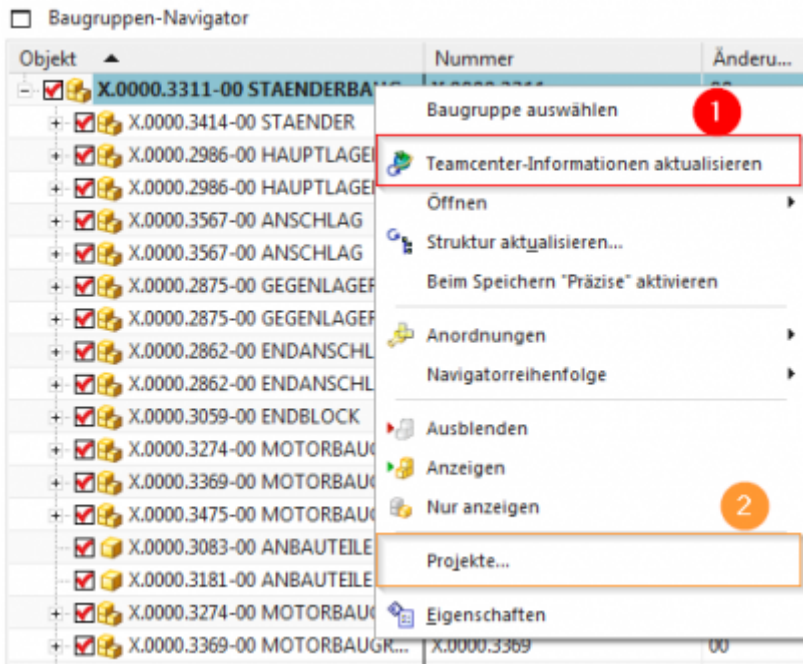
Baugruppen-Navigator

| Objekt | Nummer | Änderu... |
|---|---|---|
| X.0000.3311-00 STAENDERBAU | X.0000.3311 | 00 |
| X.0000.3414-00 STAENDER | | |
| X.0000.2986-00 HAUPTLAGE | | |
| X.0000.2986-00 HAUPTLAGE | | |
| X.0000.3567-00 ANSCHLAG | | |
| X.0000.3567-00 ANSCHLAG | | |
| X.0000.2875-00 GEGENLAGER | | |
| X.0000.2875-00 GEGENLAGER | | |
| X.0000.2862-00 ENDANSCHL | | |
| X.0000.2862-00 ENDANSCHL | | |
| X.0000.3059-00 ENDBLOCK | | |
| X.0000.3274-00 MOTORBAU | | |
| X.0000.3369-00 MOTORBAU | | |
| X.0000.3475-00 MOTORBAU | | |
| X.0000.3083-00 ANBAUTEILE | | |
| X.0000.3181-00 ANBAUTEILE | | |
| X.0000.3274-00 MOTORBAU | | |
| X.0000.3369-00 MOTORBAUGR... | X.0000.3369 | 00 |

Baugruppe auswählen
1
Teamcenter-Informationen aktualisieren
Öffnen
Struktur aktualisieren...
Beim Speichern "Präzise" aktivieren
Anordnungen
Navigatorreihenfolge
Ausblenden
Anzeigen
Nur anzeigen
2
Projekte...
Eigenschaften